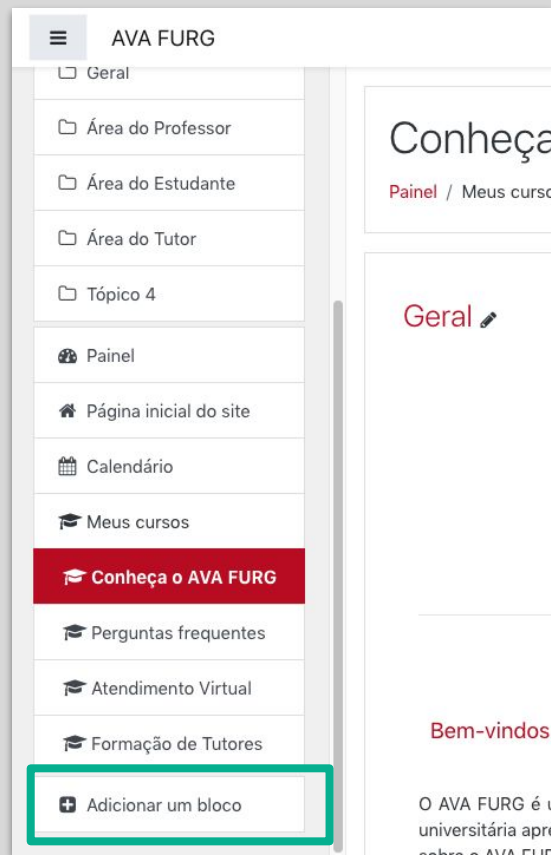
AVA FURG

Geral

Área do Professor

Área do Estudante

Área do Tutor

Tópico 4

Painel

Página inicial do site

Calendário

Meus cursos

Conheça o AVA FURG

Perguntas frequentes

Atendimento Virtual

Formação de Tutores

Adicionar um bloco

Conheça

Painel / Meus curso

Geral

Bem-vindos

O AVA FURG é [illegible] universitária apre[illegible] sobre o AVA FUR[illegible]